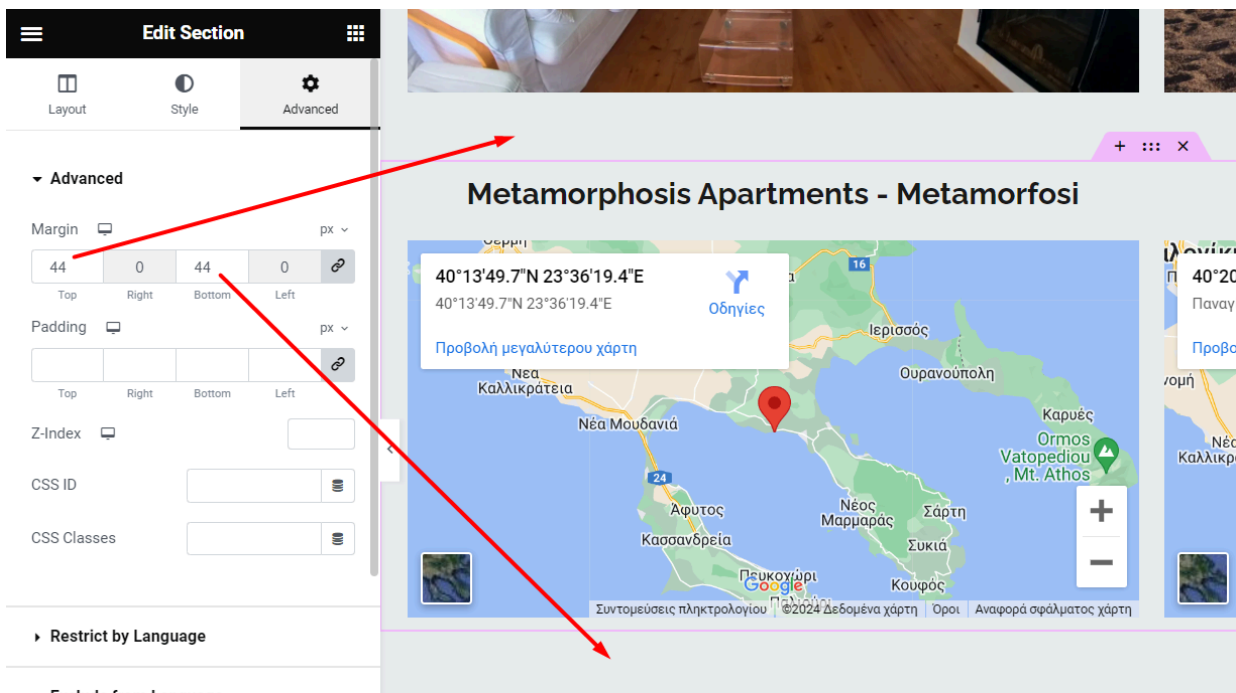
Edit Section

Layout
Style
Advanced

Advanced

Margin
px

| 44 | 0 | 44 | 0 |
|---|---|---|---|
| Top | Right | Bottom | Left |

Padding
px

| | | | |
|---|---|---|---|
| Top | Right | Bottom | Left |

Z-Index

CSS ID

CSS Classes

Restrict by Language

+ ::: ×

Metamorphosis Apartments - Metamorfosi

40°13'49.7"N 23°36'19.4"E
40°13'49.7"N 23°36'19.4"E
Οδηγίες
Προβολή μεγαλύτερου χάρτη

16
Ιερισσός
Νέα Καλλικράτεια
Ουρανούπολη
Νέα Μουδανιά
Καρυές
Ormos Vatopediou , Mt. Athos
24
Άφυτος
Νέος Μαρμαράς
Σάρτη
Κασσανδρεία
Συκιά
Πευκοχώρι
Κουφός
Google
Συντομεύσεις πληκτρολογίου
©2024 Δεδομένα χάρτη
Όροι
Αναφορά σφάλματος χάρτη

40°20
Παναγ
Προβο
Νέ
Καλλικρ